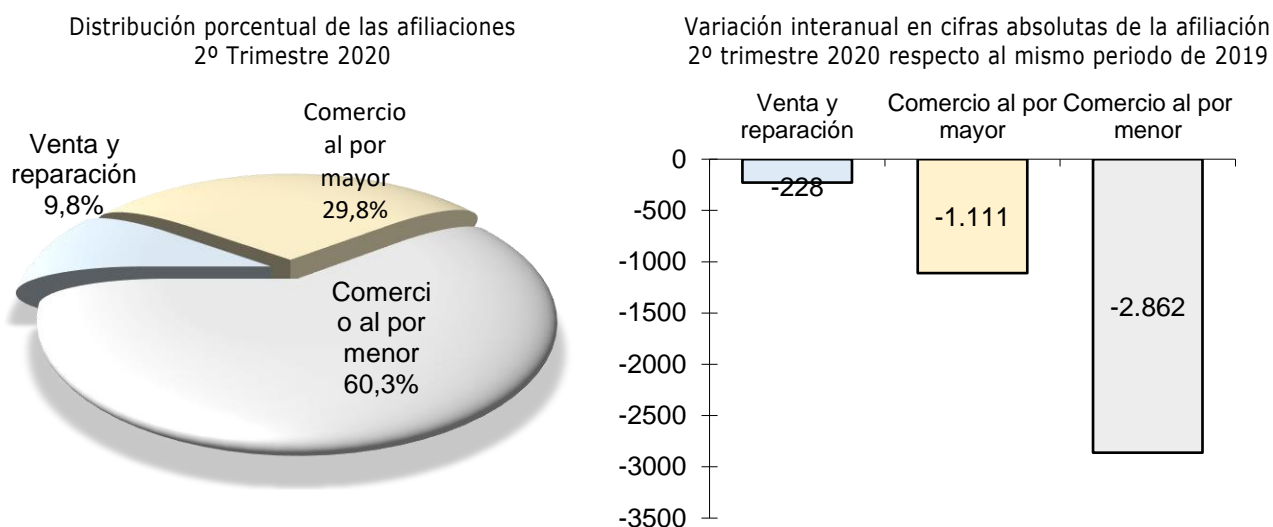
Distribución porcentual de las afiliaciones
2º Trimestre 2020

Venta y reparación 9,8%

Comercio al por mayor 29,8%

Comercio al por menor 60,3%

Variación interanual en cifras absolutas de la afiliación
2º trimestre 2020 respecto al mismo periodo de 2019

Venta y reparación

Comercio al por mayor

Comercio al por menor

0
-500
-1000
-1500
-2000
-2500
-3000
-3500

-228

-1.111

-2.862